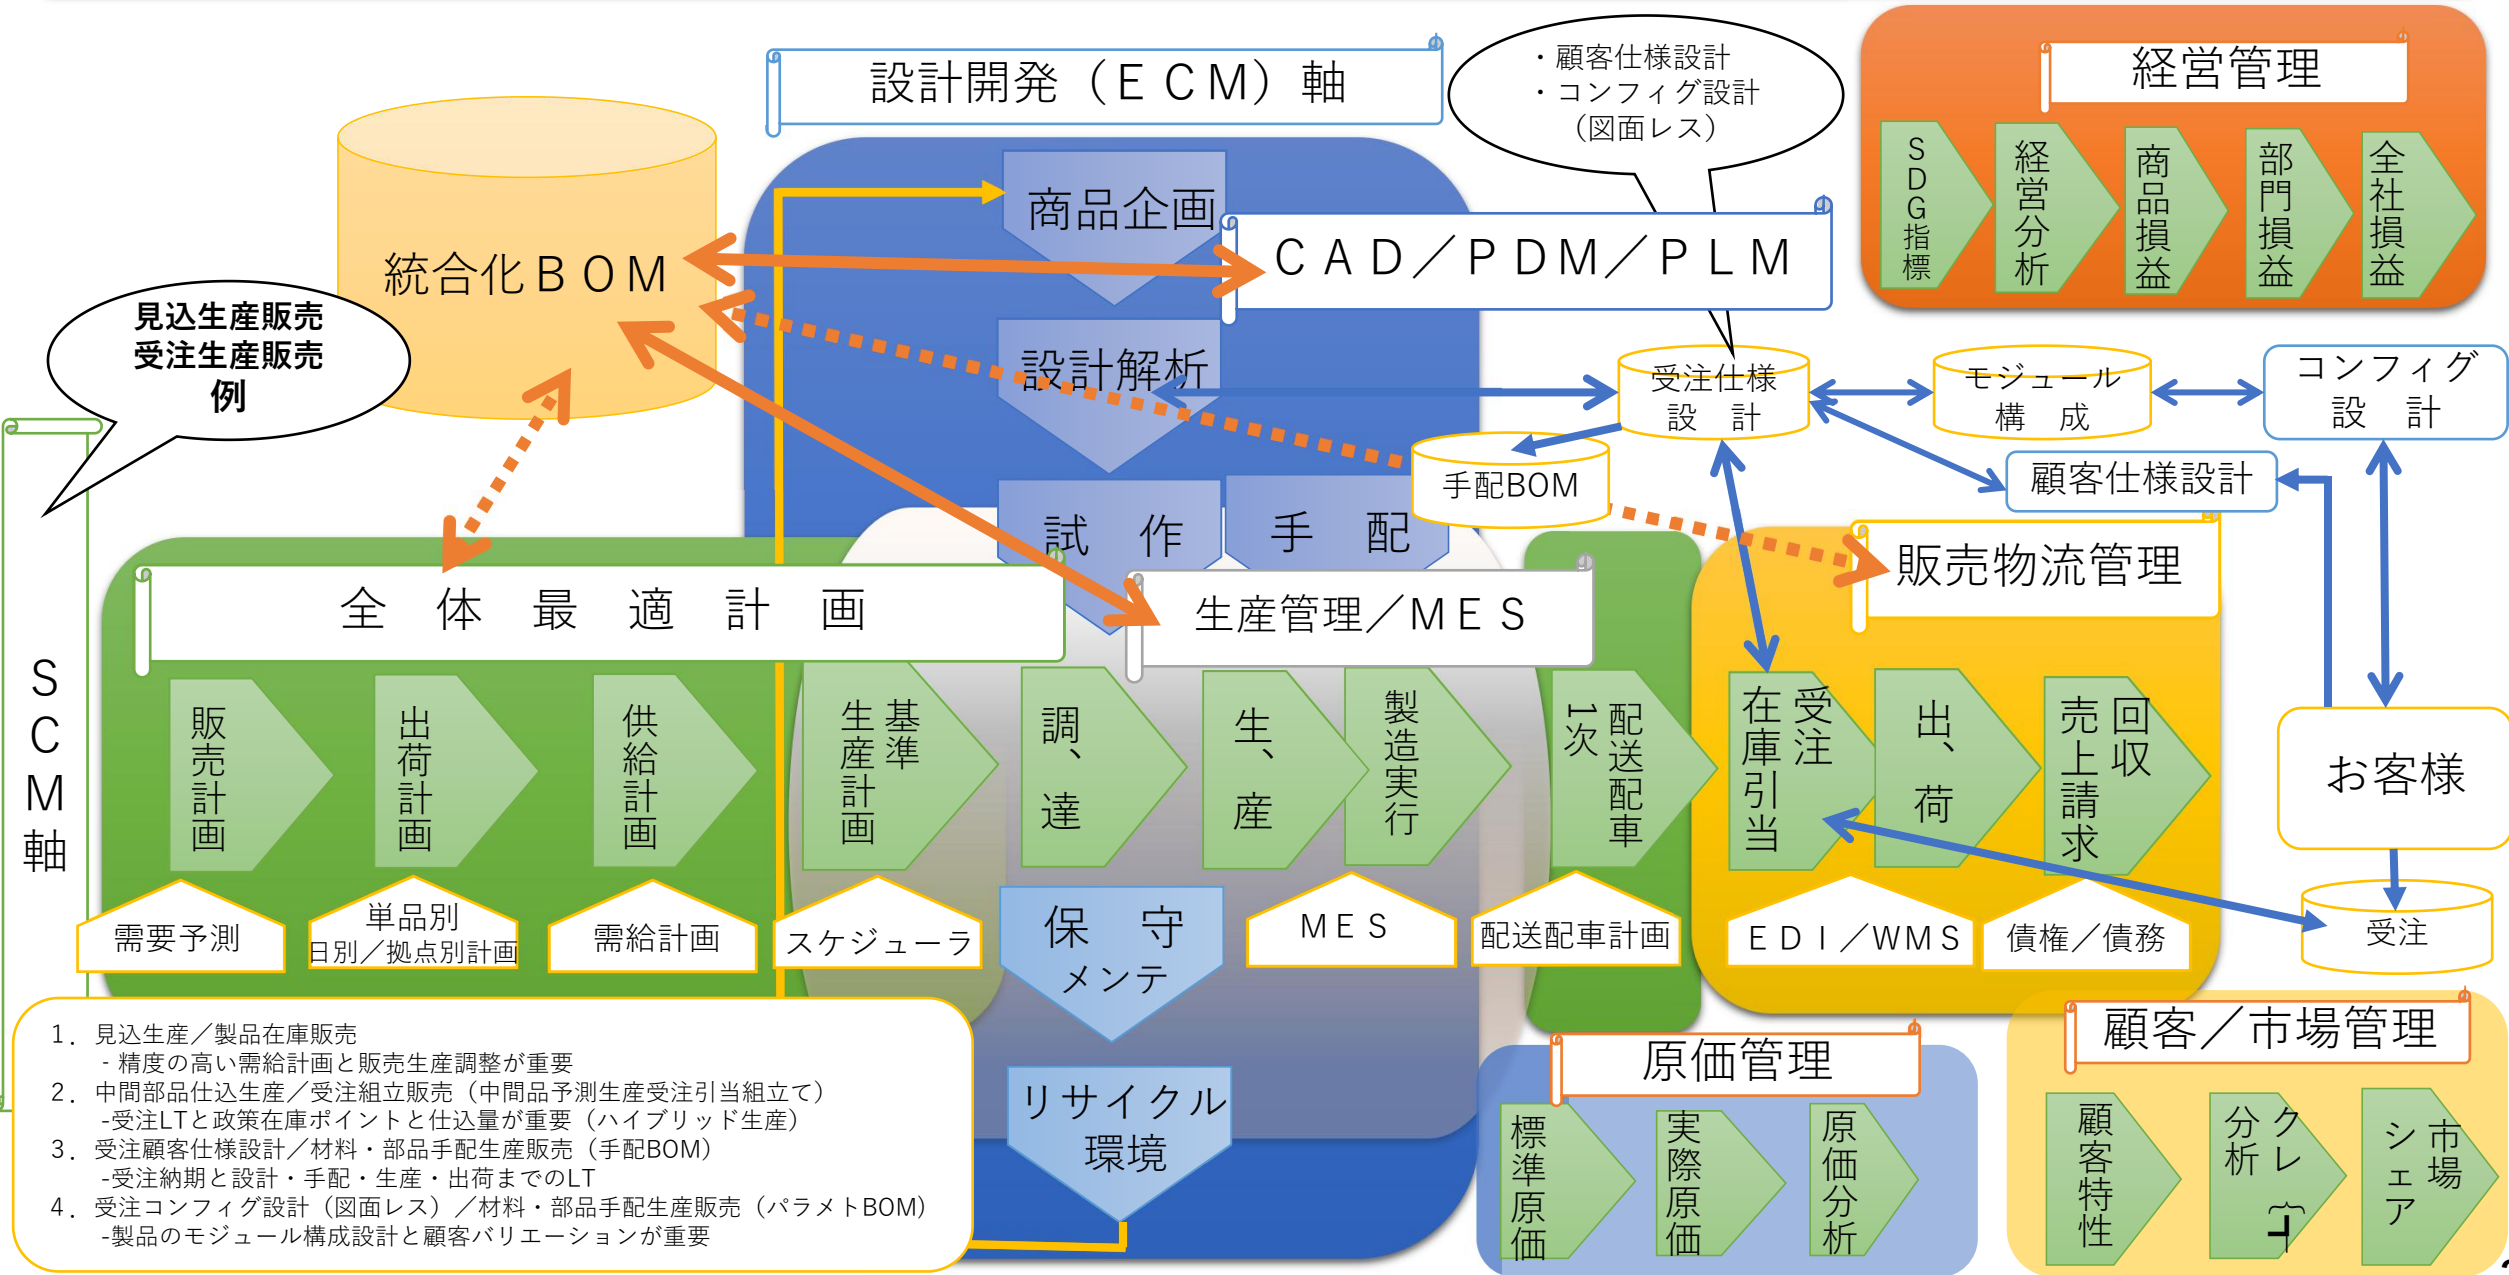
設計開発（ＥＣＭ）軸

・顧客仕様設計
・コンフィグ設計
（図面レス）

経営管理

ＳＤＧ指標

経営分析

商品損益

部門損益

全社損益

統合化ＢＯＭ

商品企画

ＣＡＤ／ＰＤＭ／ＰＬＭ

見込生産販売
受注生産販売
例

設計解析

受注仕様
設　計

モジュール
構　成

コンフィグ
設　計

手配BOM

顧客仕様設計

試　作

手　配

販売物流管理

全　体　最　適　計　画

生産管理／ＭＥＳ

ＳＣＭ軸

販売計画

出荷計画

供給計画

基準生産計画

調、達

生、産

製造実行

配送1次配車

受注在庫引当

出、荷

回収売上請求

お客様

需要予測

単品別
日別／拠点別計画

需給計画

スケジューラ

保　守
メンテ

ＭＥＳ

配送配車計画

ＥＤＩ／WMS

債権／債務

受注

１．見込生産／製品在庫販売
　- 精度の高い需給計画と販売生産調整が重要
２．中間部品仕込生産／受注組立販売（中間品予測生産受注引当組立て）
　-受注LTと政策在庫ポイントと仕込量が重要（ハイブリッド生産）
３．受注顧客仕様設計／材料・部品手配生産販売（手配BOM）
　-受注納期と設計・手配・生産・出荷までのLT
４．受注コンフィグ設計（図面レス）／材料・部品手配生産販売（パラメトBOM）
　-製品のモジュール構成設計と顧客バリエーションが重要

リサイクル
環境

原価管理

標準原価

実際原価

原価分析

顧客／市場管理

顧客特性

クレーム分析

市場シェア